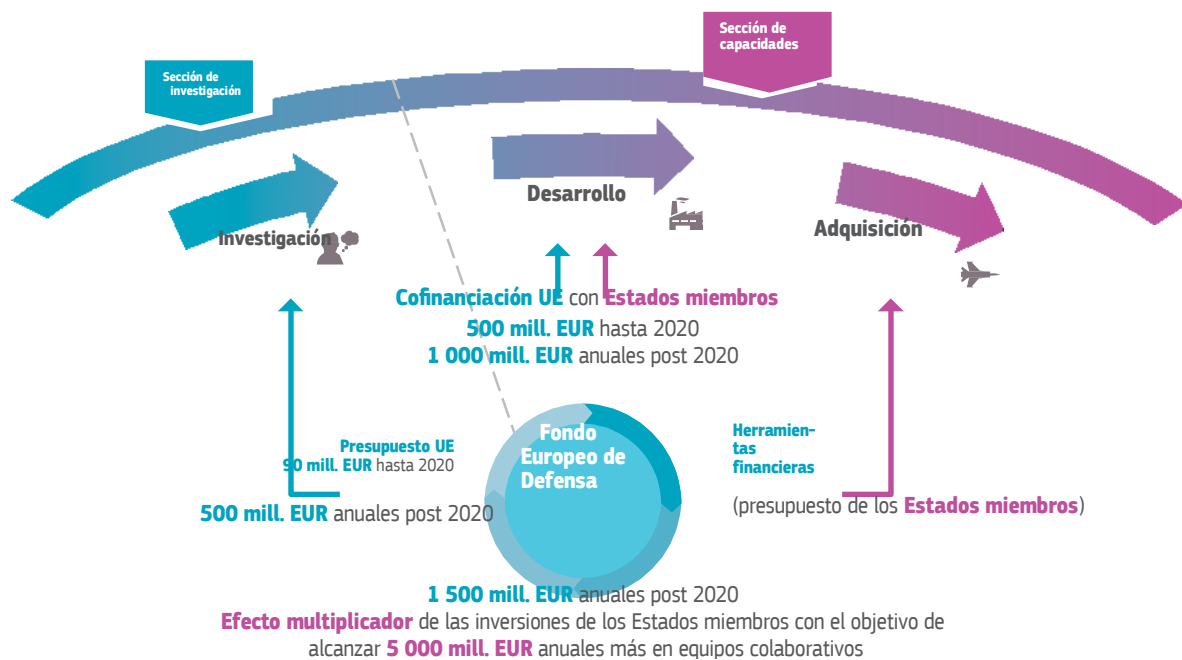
Sección de investigación

Sección de capacidades

Desarrollo

Investigación

Adquisición

Cofinanciación UE con Estados miembros
500 mill. EUR hasta 2020
1 000 mill. EUR anuales post 2020

Presupuesto UE
90 mill. EUR hasta 2020

500 mill. EUR anuales post 2020

Fondo Europeo de Defensa

Herramientas financieras

(presupuesto de los Estados miembros)

1 500 mill. EUR anuales post 2020
Efecto multiplicador de las inversiones de los Estados miembros con el objetivo de alcanzar 5 000 mill. EUR anuales más en equipos colaborativos